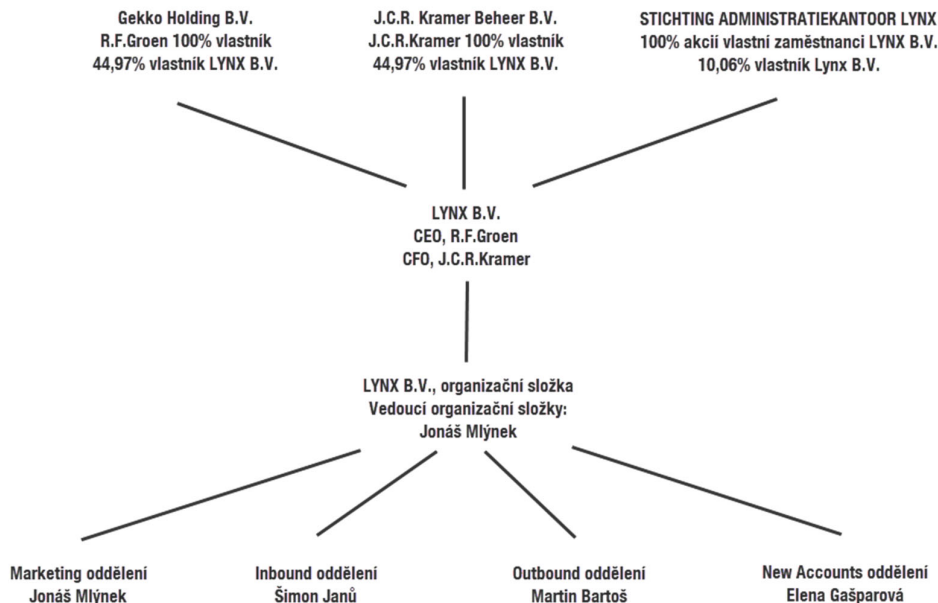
Gekko Holding B.V.
R.F.Groen 100% vlastník
44,97% vlastník LYNX B.V.

J.C.R. Kramer Beheer B.V.
J.C.R.Kramer 100% vlastník
44,97% vlastník LYNX B.V.

STICHTING ADMINISTRATIEKANTOOR LYNX
100% akcií vlastní zaměstnanci LYNX B.V.
10,06% vlastník Lynx B.V.

LYNX B.V.
CEO, R.F.Groen
CFO, J.C.R.Kramer

LYNX B.V., organizační složka
Vedoucí organizační složky:
Jonáš Mlýnek

Marketing oddělení
Jonáš Mlýnek

Inbound oddělení
Šimon Janů

Outbound oddělení
Martin Bartoš

New Accounts oddělení
Elena Gašparová